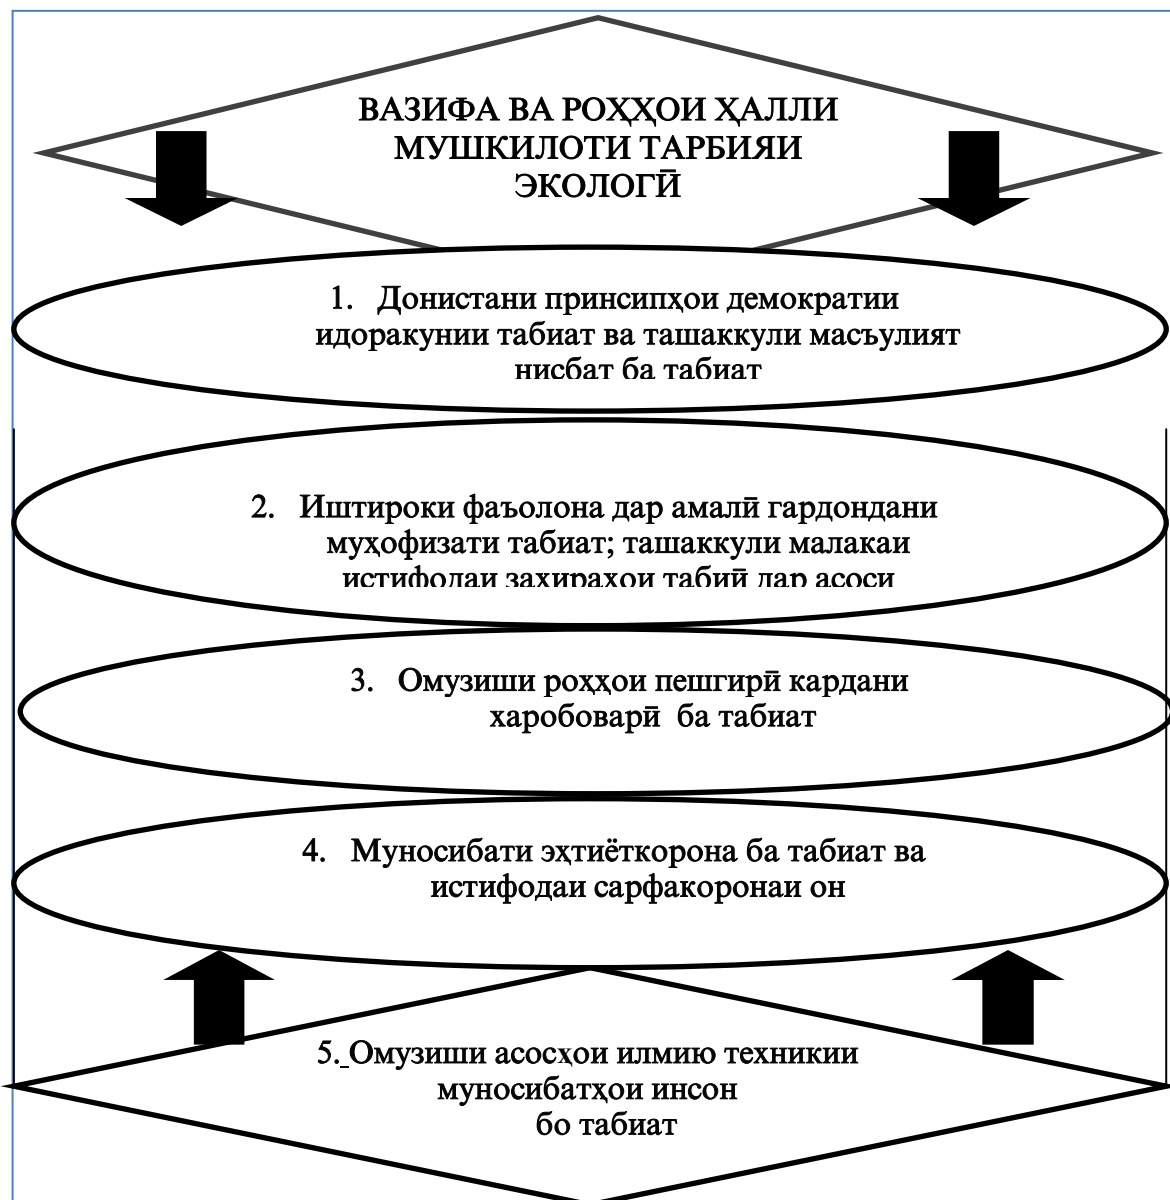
ВАЗИФА ВА РОҲҲОИ ҲАЛЛИ МУШКИЛОТИ ТАРБИЯИ ЭКОЛОГӢ

1. Донистани принсипҳои демократии идоракунии табиат ва ташаккули масъулият нисбат ба табиат

2. Иштироки фаъолона дар амалӣ гардондани муҳофизати табиат; ташаккули малакаи истифодаи захираҳои табиӣ дар асоси

3. Омузиши роҳҳои пешгирӣ кардани харобоварӣ ба табиат

4. Муносибати эҳтиёткорона ба табиат ва истифодаи сарфакоронаи он

5. Омузиши асосҳои илмию техникии муносибатҳои инсон бо табиат